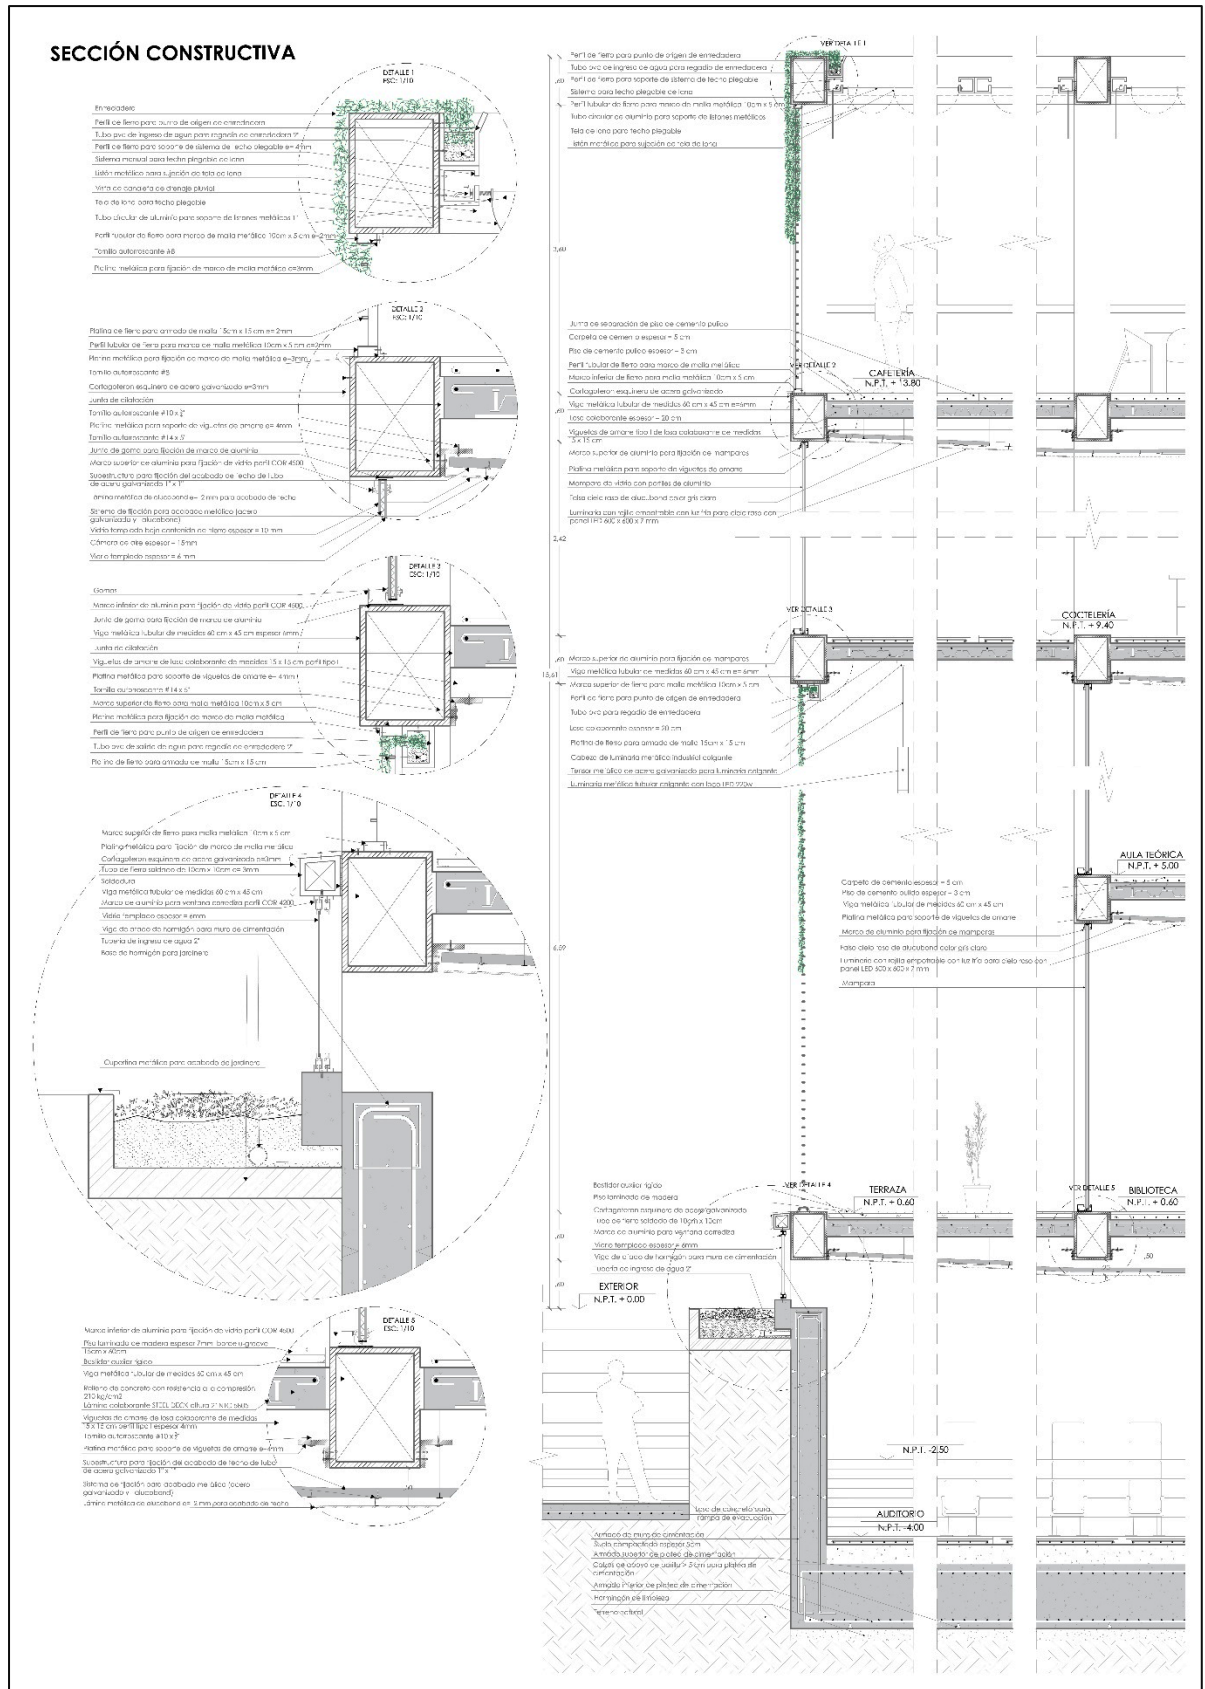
SECCIÓN CONSTRUCTIVA

DETALLE 1
ESC: 1/10

Enredadera
Perfil de fierro para punto de origen de enredadera
Tubo pvc de ingreso de agua para regadío de enredadera 2"
Perfil de fierro para soporte de sistema de techo plegable e=4mm
Sistema manual para techo plegable de lona
Listón metálico para sujeción de tela de lona
Vista de canaleta de drenaje pluvial
Tela de lona para techo plegable
Tubo circular de aluminio para soporte de listones metálicos 1"
Perfil tubular de fierro para marco de malla metálica 10cm x 5 cm e=2mm
Tornillo autoroscante #8
Platina metálica para fijación de marco de malla metálica e=3mm

DETALLE 2
ESC: 1/10

Platina de fierro para armado de malla 15cm x 15 cm e= 2mm
Perfil tubular de fierro para marco de malla metálica 10cm x 5 cm e=2mm
Platina metálica para fijación de marco de malla metálica e=3mm
Tornillo autoroscante #8
Cortagoteron esquinero de acero galvanizado e=3mm
Junta de dilatación
Tornillo autoroscante #10 x $\frac{3}{4}$"
Platina metálica para soporte de viguetas de amarre e= 4mm
Tornillo autoroscante #14 x 5"
Junta de goma para fijación de marco de aluminio
Marco superior de aluminio para fijación de vidrio perfil COR 4500
Subestructura para fijación del acabado de techo de tubo de acero galvanizado 1" x 1"
Lámina metálica de alucobond e= 2mm para acabado de techo
Sistema de fijación para acabado metálico (acero galvanizado y alucobond)
Vidrio templado bajo contenido de hierro espesor = 10 mm
Cámara de aire espesor = 15mm
Vidrio templado espesor = 6 mm

DETALLE 3
ESC: 1/10

Goma
Marco inferior de aluminio para fijación de vidrio perfil COR 4500
Junta de goma para fijación de marco de aluminio
Viga metálica tubular de medidas 60 cm x 45 cm espesor 6mm
Junta de dilatación
Viguetas de amarre de losa colaborante de medidas 15 x 15 cm perfil tipo I
Platina metálica para soporte de viguetas de amarre e= 4mm
Tornillo autoroscante #14 x 5"
Marco superior de fierro para malla metálica 10cm x 5 cm
Platina metálica para fijación de marco de malla metálica
Perfil de fierro para punto de origen de enredadera
Tubo pvc de salida de agua para regadío de enredadera 2"
Platina de fierro para armado de malla 15cm x 15 cm

DETALLE 4
ESC: 1/10

Marco superior de fierro para malla metálica 10cm x 5 cm
Platina metálica para fijación de marco de malla metálica
Cortagoteron esquinero de acero galvanizado e=3mm
Tubo de fierro soldado de 10cm x 10cm e= 3mm
Soldadura
Viga metálica tubular de medidas 60 cm x 45 cm
Marco de aluminio para ventana corrediza perfil COR 4200
Vidrio templado espesor = 6mm
Viga de amarre de hormigón para muro de cimentación
Tubería de ingreso de agua 2"
Base de hormigón para jardinera
Cupertina metálica para acabado de jardinera

DETALLE 5
ESC: 1/10

Marco inferior de aluminio para fijación de vidrio perfil COR 4500
Piso laminado de madera espesor 7mm borde u-groove 15cm x 60cm
Bastidor auxiliar rígido
Viga metálica tubular de medidas 60 cm x 45 cm
Relleno de concreto con resistencia a la compresión 210 kg/cm2
Lámina colaborante STEEL DECK altura 2" NKC SNIB
Viguetas de amarre de losa colaborante de medidas 15 x 15 cm perfil tipo I espesor 4mm
Tornillo autoroscante #10 x $\frac{3}{4}$"
Platina metálica para soporte de viguetas de amarre e=4mm
Subestructura para fijación del acabado de techo de tubo de acero galvanizado 1" x 1"
Sistema de fijación para acabado metálico (acero galvanizado y alucobond)
Lámina metálica de alucobond e= 5 mm para acabado de techo

VER DETALLE 1
Perfil de fierro para punto de origen de enredadera
Tubo pvc de ingreso de agua para regadío de enredadera
Perfil de fierro para soporte de sistema de techo plegable
Sistema para techo plegable de lona
Perfil tubular de fierro para marco de malla metálica 10cm x 5 cm
Tubo circular de aluminio para soporte de listones metálicos
Tela de lona para techo plegable
Listón metálico para sujeción de tela de lona

Junta de separación de piso de cemento pulido
Carpeta de cemento espesor = 5 cm
Piso de cemento pulido espesor = 3 cm
Perfil tubular de fierro para marco de malla metálica
Marco inferior de fierro para malla metálica 10cm x 5 cm
Cortagoteron esquinero de acero galvanizado
Viga metálica tubular de medidas 60 cm x 45 cm e=6mm
Losa colaborante espesor = 20 cm
Viguetas de amarre tipo I de losa colaborante de medidas 15 x 15 cm
Marco superior de aluminio para fijación de mamparas
Platina metálica para soporte de viguetas de amarre
Mampara de vidrio con perfiles de aluminio
Falso cielo raso de alucobond color gris claro
Luminaria con rejilla empotrable con luz fría para cielo raso con panel LED 600 x 600 x 7 mm

VER DETALLE 2
CAFETERÍA
N.P.T. + 13.80

VER DETALLE 3
COCTELERÍA
N.P.T. + 9.40

Marco superior de aluminio para fijación de mamparas
Viga metálica tubular de medidas 60 cm x 45 cm e= 6mm
Marco superior de fierro para malla metálica 10cm x 5 cm
Perfil de fierro para punto de origen de enredadera
Tubo pvc para regadío de enredadera
Losa colaborante espesor = 20 cm
Platina de fierro para armado de malla 15cm x 15 cm
Cabeza de luminaria metálica industrial colgante
Tensor metálico de acero galvanizado para luminaria colgante
Luminaria metálica tubular colgante con foco LED 220v

AULA TEÓRICA
N.P.T. + 5.00

Carpeta de cemento espesor = 5 cm
Piso de cemento pulido espesor = 3 cm
Viga metálica tubular de medidas 60 cm x 45 cm
Platina metálica para soporte de viguetas de amarre
Marco de aluminio para fijación de mamparas
Falso cielo raso de alucobond color gris claro
Luminaria con rejilla empotrable con luz fría para cielo raso con panel LED 600 x 600 x 7 mm
Mampara

Bastidor auxiliar rígido
Piso laminado de madera
Cortagoteron esquinero de acero galvanizado
Tubo de fierro soldado de 10cm x 10cm
Marco de aluminio para ventana corrediza
Vidrio templado espesor = 6mm
Viga de amarre de hormigón para muro de cimentación
Tubería de ingreso de agua 2"

VER DETALLE 4
TERRAZA
N.P.T. + 0.60

VER DETALLE 5
BIBLIOTECA
N.P.T. + 0.60

EXTERIOR
N.P.T. + 0.00

N.P.T. -2.50

Losa de concreto para rampa de evacuación

AUDITORIO
N.P.T. -4.00

Armado de muro de cimentación
Suelo compactado espesor 5cm
Armado superior de platea de cimentación
Carpeta de apoyo de hormigón 5 cm para platea de cimentación
Armado inferior de platea de cimentación
Hormigón de limpieza
Terreno natural

,60
7,60
2,42
18,61
,60
6,09
,60
,60
,50